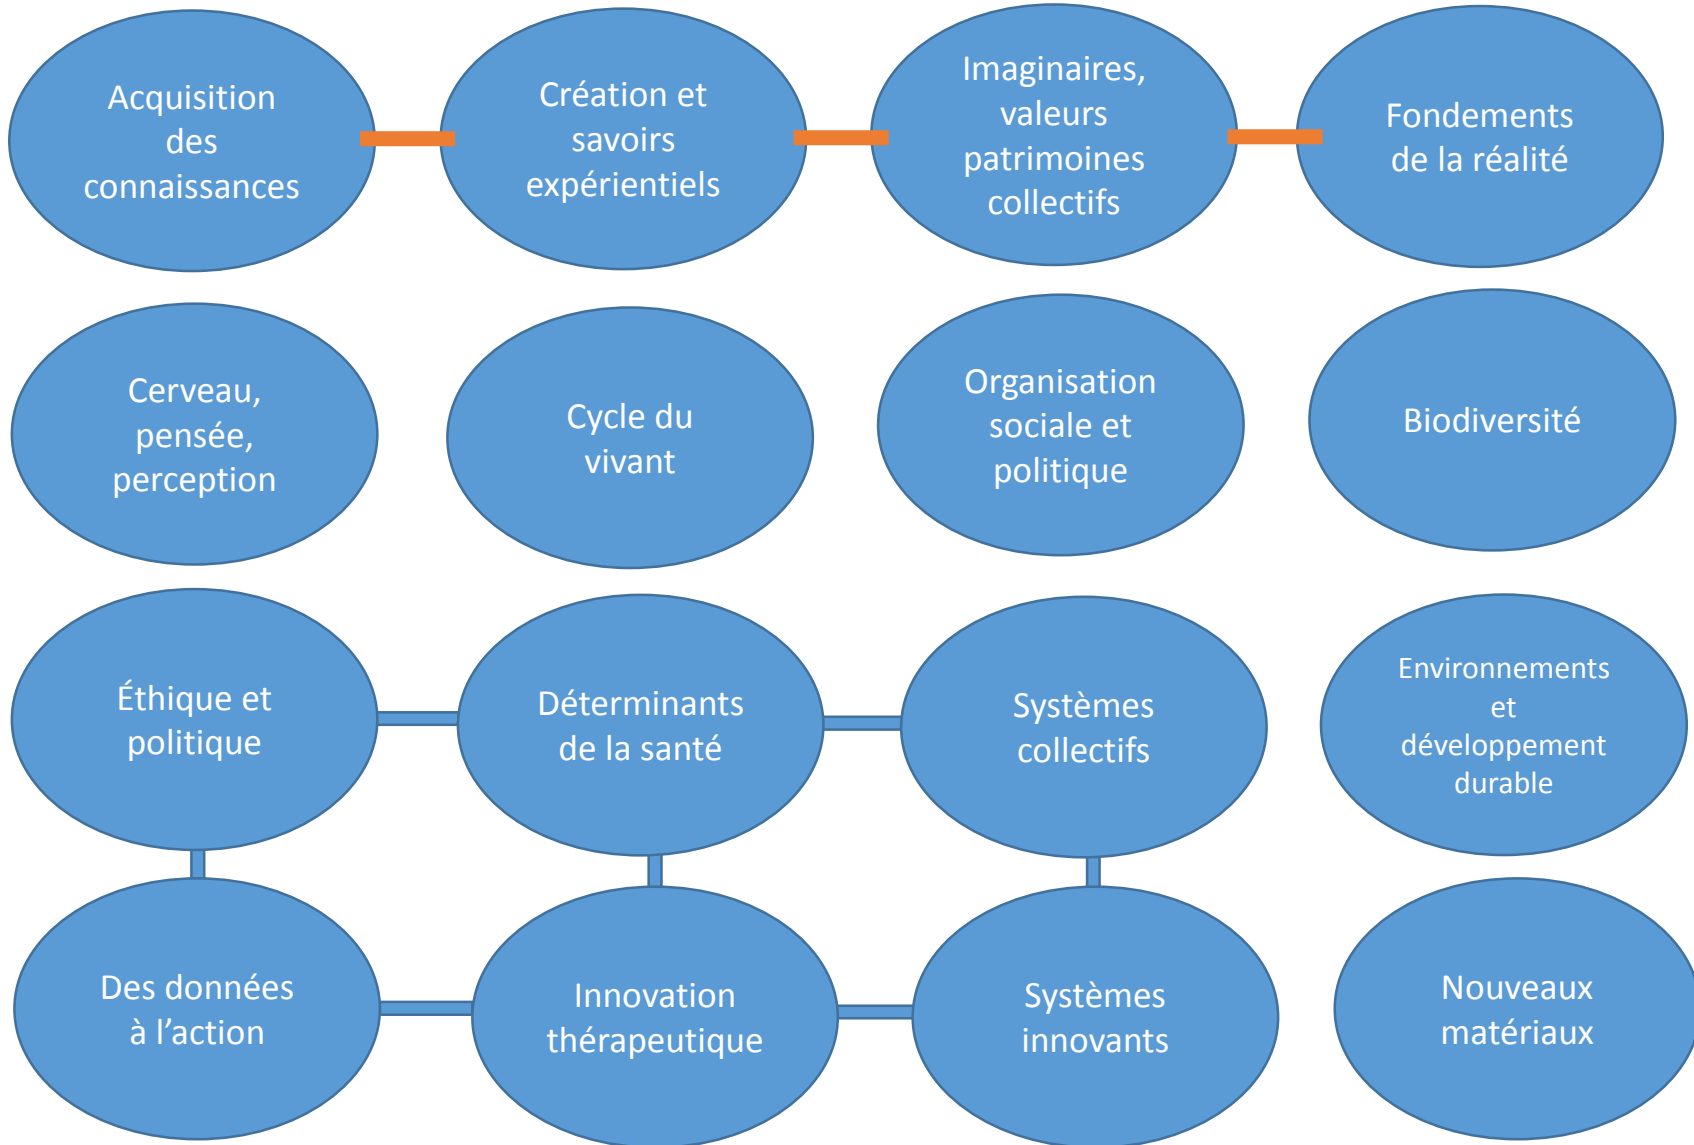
Acquisition des connaissances

Création et savoirs expérientiels

Imaginaires, valeurs patrimoines collectifs

Fondements de la réalité

Cerveau, pensée, perception

Cycle du vivant

Organisation sociale et politique

Biodiversité

Éthique et politique

Déterminants de la santé

Systèmes collectifs

Environnements et développement durable

Des données à l'action

Innovation thérapeutique

Systèmes innovants

Nouveaux matériaux